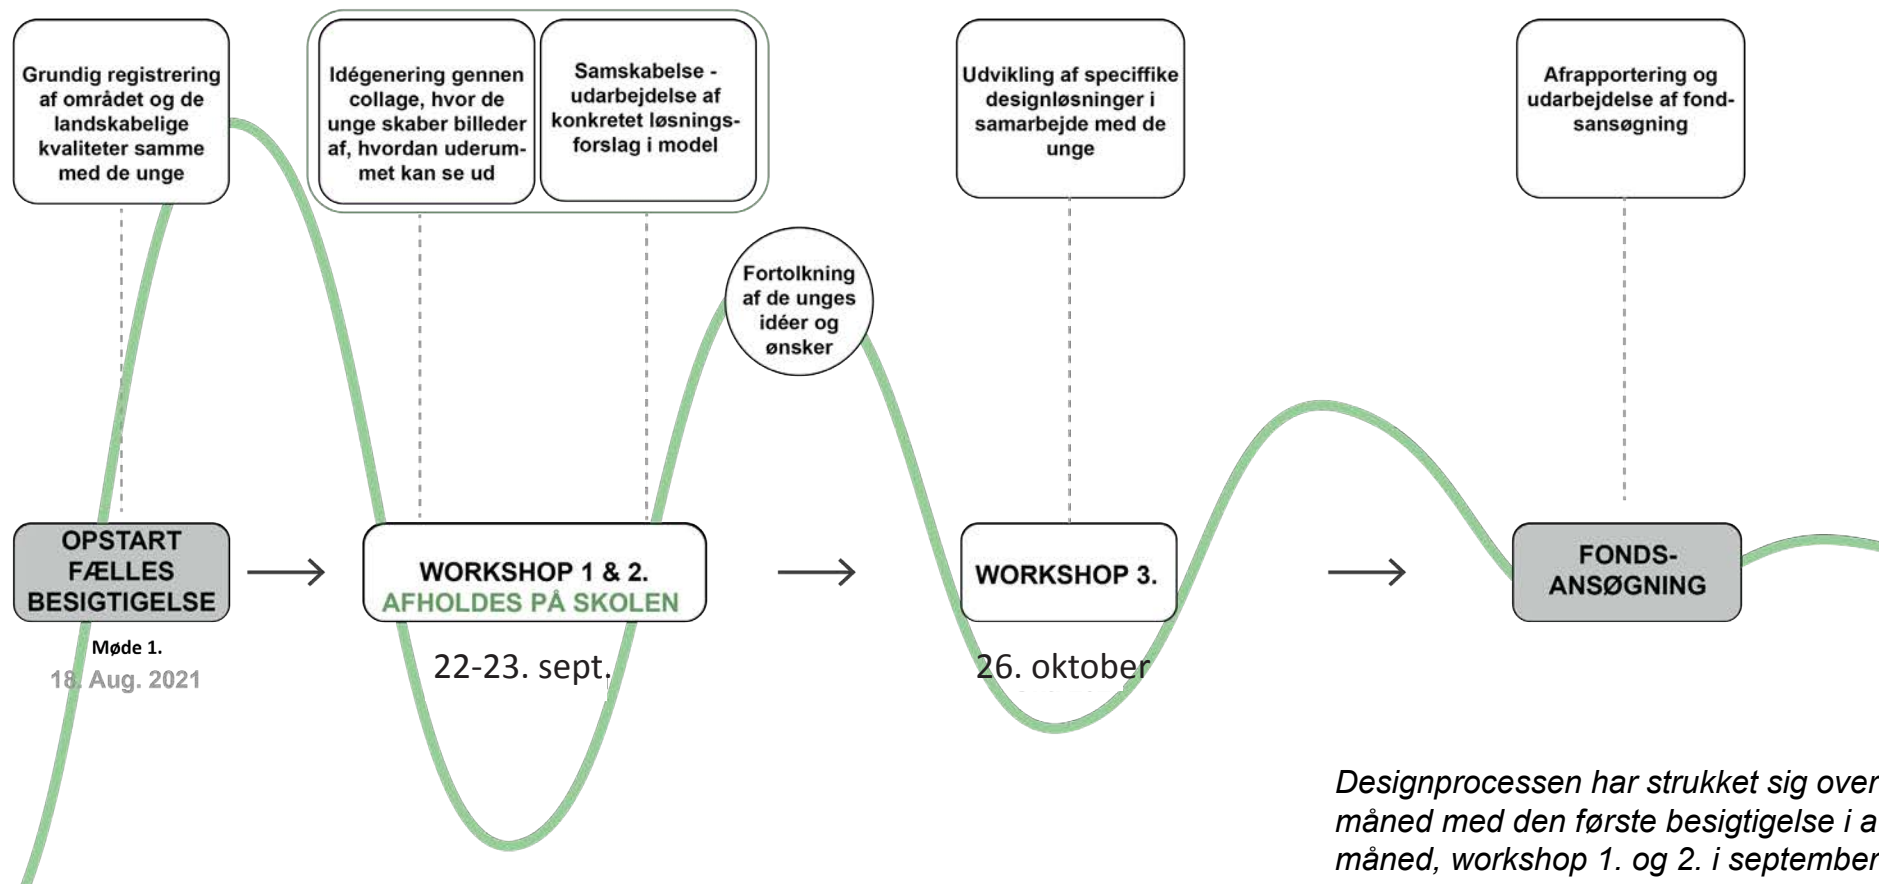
Grundig registrering af området og de landskabelige kvaliteter samme med de unge

Idégenering gennen collage, hvor de unge skaber billeder af, hvordan uderummet kan se ud

Samskabelse - udarbejdelse af konkretet løsningsforslag i model

Udvikling af speciffike designløsninger i samarbejde med de unge

Afrapportering og udarbejdelse af fondsansøgning

Fortolkning af de unges idéer og ønsker

OPSTART FÆLLES BESIGTIGELSE

Møde 1.
18. Aug. 2021

WORKSHOP 1 & 2.
AFHOLDES PÅ SKOLEN

22-23. sept.

WORKSHOP 3.

26. oktober

FONDS-ANSØGNING

Designprocessen har strukket sig over måned med den første besigtigelse i a måned, workshop 1. og 2. i september